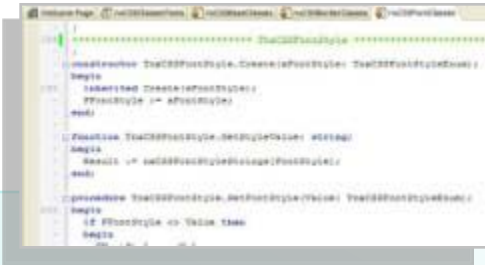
Welcome Page | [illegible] | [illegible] | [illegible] | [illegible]

{ ======================== TnaCSSFontStyle ======================== }

constructor TnaCSSFontStyle.Create(aFontStyle: TnaCSSFontStyleEnum);
begin
  inherited Create(aFontStyle);
  FFontStyle := aFontStyle;
end;

function TnaCSSFontStyle.GetStyleValue: string;
begin
  Result := naCSSFontStyleStrings[FFontStyle];
end;

procedure TnaCSSFontStyle.SetFontStyle(Value: TnaCSSFontStyleEnum);
begin
  if FFontStyle <> Value then
  begin
    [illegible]